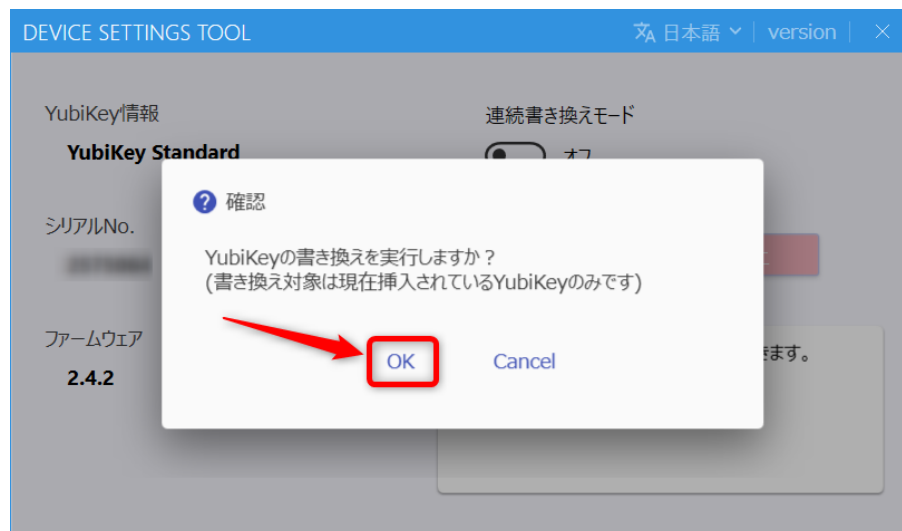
DEVICE SETTINGS TOOL
日本語 | version

YubiKey情報
YubiKey Standard

連続書き換えモード
オフ

シリアルNo.
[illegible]

ファームウェア
2.4.2

ます。

確認

YubiKeyの書き換えを実行しますか？
(書き換え対象は現在挿入されているYubiKeyのみです)

OK
Cancel